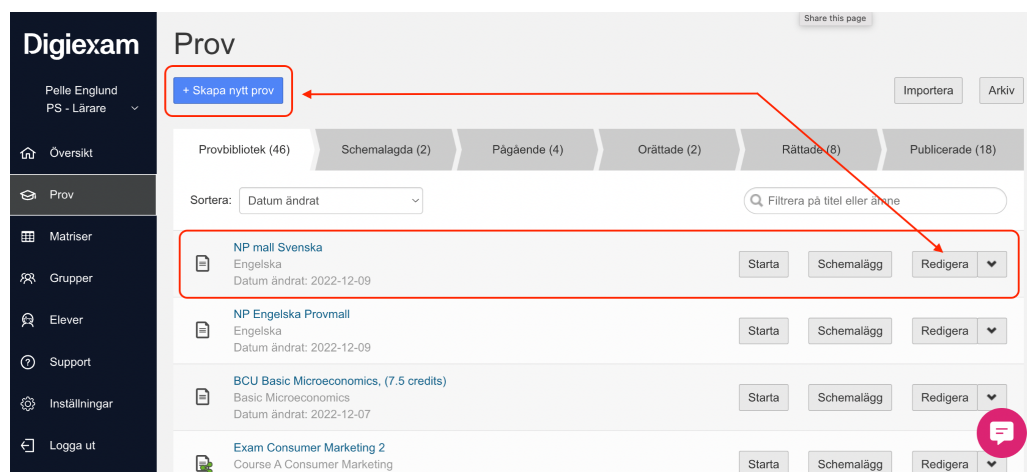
Share this page

Digiexam

Pelle Englund
PS - Lärare

Översikt

Prov

Matriser

Grupper

Elever

Support

Inställningar

Logga ut

Prov

+ Skapa nytt prov

Importera

Arkiv

Provbibliotek (46)

Schemalagda (2)

Pågående (4)

Orättade (2)

Rättade (8)

Publicerade (18)

Sortera: Datum ändrat

Filtrera på titel eller ämne

NP mall Svenska
Engelska
Datum ändrat: 2022-12-09

Starta Schemalägg Redigera

NP Engelska Provmall
Engelska
Datum ändrat: 2022-12-09

Starta Schemalägg Redigera

BCU Basic Microeconomics, (7.5 credits)
Basic Microeconomics
Datum ändrat: 2022-12-07

Starta Schemalägg Redigera

Exam Consumer Marketing 2
Course A Consumer Marketing

Starta Schemalägg Redigera